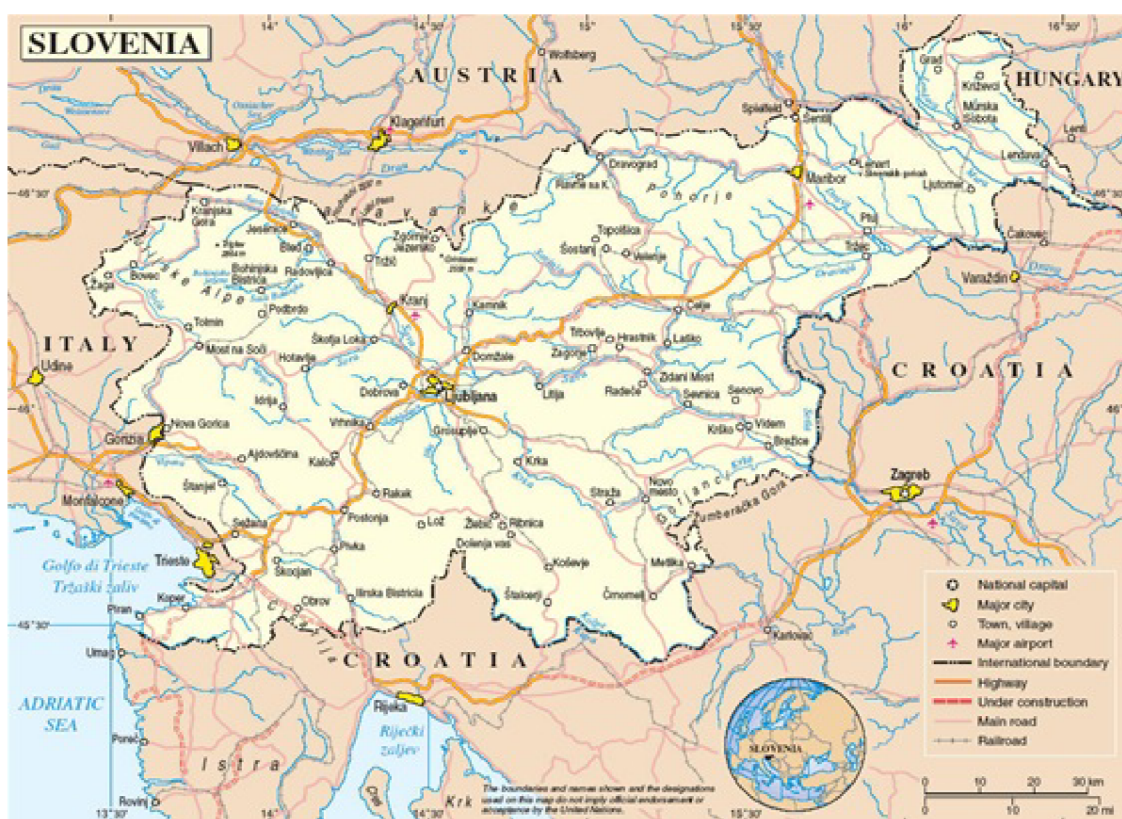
SLOVENIA

14° 14°30' 15° 15°30' 16° 16°30'

AUSTRIA
HUNGARY
ITALY
CROATIA
CROATIA

Wolfsberg
Klagenfurt
Villach
Spielfeld
Šentilj
Grad
Križevci
Murska Sobota
Lenti
Lendava
Lenart
Maribor
Ljutomer
Ptuj
Ormož
Čakovec
Varaždin
Dravograd
Ravne na K.
Pohorje
Karavanke
Kranjska Gora
Jesenice
Bled
Bovec
Žaga
Bohinjska Bistrica
Radovljica
Tržič
Zgornje Jezersko
Topolšica
Šoštanj
Velenje
Julijske Alpe
Kranj
Kamnik
Celje
Tolmin
Podbrdo
Škofja Loka
Trbovlje
Hrastnik
Laško
Zagorje
Most na Soči
Hotavlje
Domžale
Udine
Ljubljana
Litija
Radeče
Zidani Most
Senovo
Sevnica
Dobrova
Idrija
Vrhnika
Nova Gorica
Gorizia
Ajdovščina
Kalce
Grosuplje
Krško
Videm
Brežice
Krka
Novo mesto
Straža
Gorjanci
Žumberačka Gora
Zagreb
Štanjel
Rakek
Monfalcone
Sežana
Postojna
Lož
Žiebič
Ribnica
Dolenja vas
Pivka
Kočevje
Metlika
Trieste
Škocjan
Ilirska Bistrica
Obrov
Šalovci
Črnomelj
Karlovac
Kolpa
Koper
Piran
Golfo di Trieste
Tržaški zaliv
45°30'
46°
46°30'
Umag
Rijeka
ADRIATIC SEA
Riječki zaljev
Poreč
Istra
Rovinj
Krk
13°30' 14° 14°30' 15°30'

National capital
Major city
Town, village
Major airport
International boundary
Highway
Under construction
Main road
Railroad

SLOVENIA

0 10 20 30 km
0 10 20 mi

The boundaries and names shown and the designations used on this map do not imply official endorsement or acceptance by the United Nations.